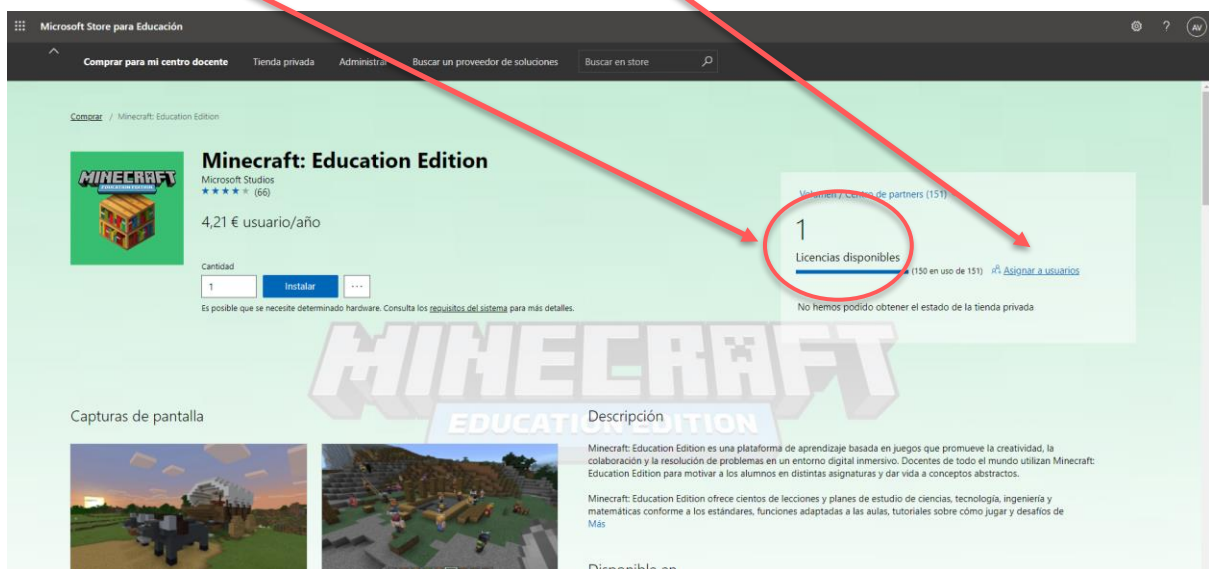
Microsoft Store para Educación

AV

Comprar para mi centro docente Tienda privada Administrar Buscar un proveedor de soluciones Buscar en store

Comprar / Minecraft: Education Edition

MINECRAFT EDUCATION EDITION

Minecraft: Education Edition

Microsoft Studios
★★★★★ (66)

4,21 € usuario/año

Cantidad
1 Instalar ···

Es posible que se necesite determinado hardware. Consulta los requisitos del sistema para más detalles.

Volumen / Centro de partners (151)

1

Licencias disponibles

(150 en uso de 151) Asignar a usuarios

No hemos podido obtener el estado de la tienda privada

MINECRAFT
EDUCATION EDITION

Capturas de pantalla

Descripción

Minecraft: Education Edition es una plataforma de aprendizaje basada en juegos que promueve la creatividad, la colaboración y la resolución de problemas en un entorno digital inmersivo. Docentes de todo el mundo utilizan Minecraft: Education Edition para motivar a los alumnos en distintas asignaturas y dar vida a conceptos abstractos.

Minecraft: Education Edition ofrece cientos de lecciones y planes de estudio de ciencias, tecnología, ingeniería y matemáticas conforme a los estándares, funciones adaptadas a las aulas, tutoriales sobre cómo jugar y desafíos de
Más

Disponible en